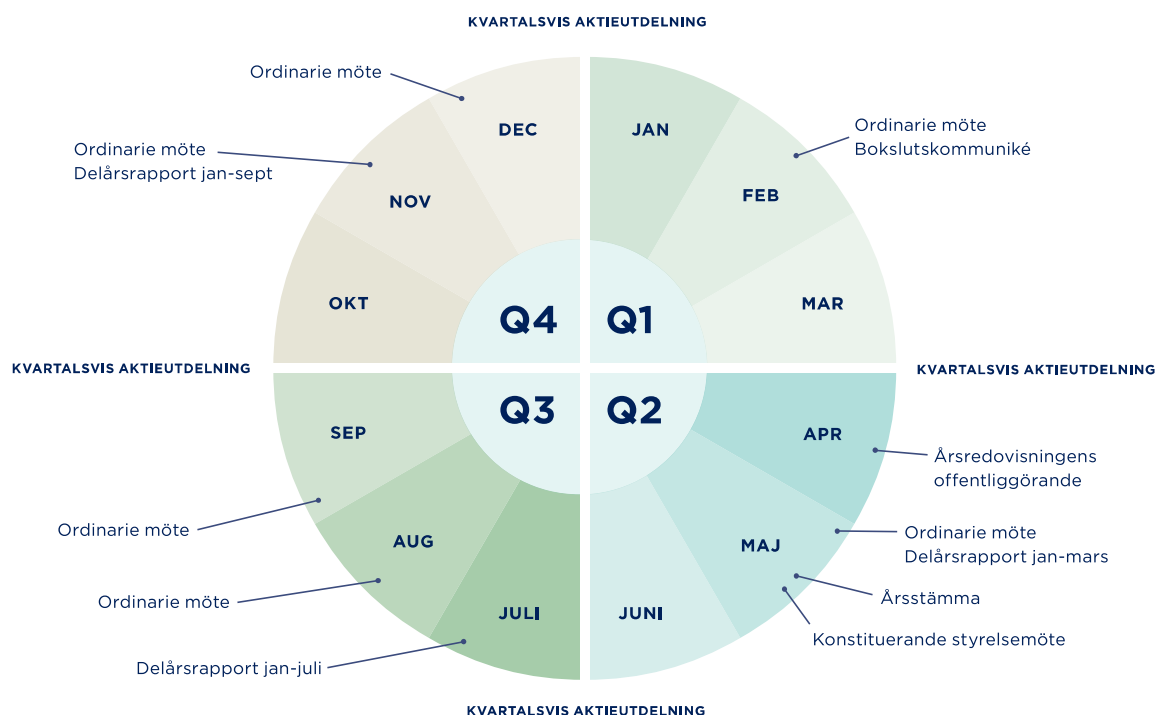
KVARTALSVIS AKTIEUTDELNING

Ordinarie möte

DEC

Ordinarie möte
Delårsrapport jan-sept

NOV

OKT

JAN

Ordinarie möte
Bokslutskommuniké

FEB

MAR

Q4

Q1

KVARTALSVIS AKTIEUTDELNING

KVARTALSVIS AKTIEUTDELNING

Q3

Q2

SEP

APR

Årsredovisningens offentliggörande

Ordinarie möte

AUG

MAJ

Ordinarie möte
Delårsrapport jan-mars

Årsstämma

Ordinarie möte

JULI

JUNI

Konstituerande styrelsemöte

Delårsrapport jan-juli

KVARTALSVIS AKTIEUTDELNING